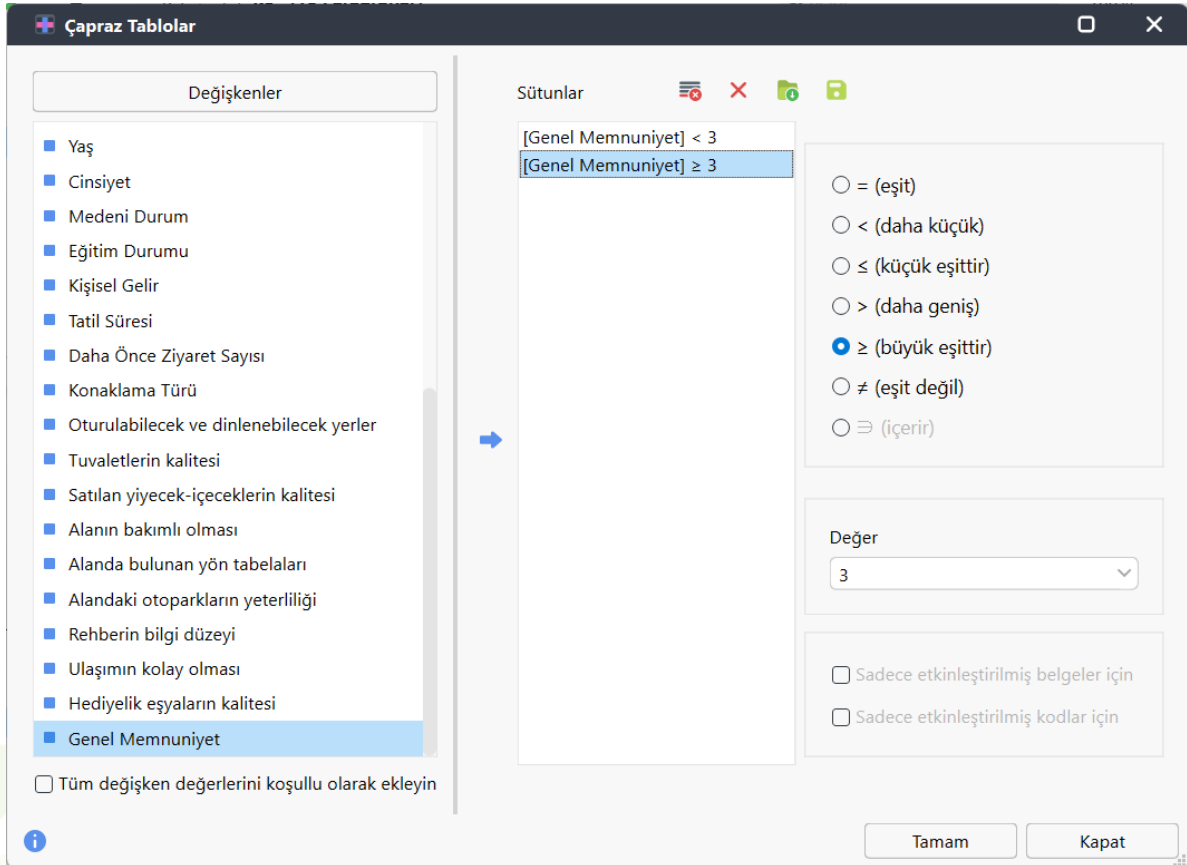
Çapraz Tablolar

Değişkenler

Yaş
Cinsiyet
Medeni Durum
Eğitim Durumu
Kişisel Gelir
Tatil Süresi
Daha Önce Ziyaret Sayısı
Konaklama Türü
Oturulabilecek ve dinlenebilecek yerler
Tuvaletlerin kalitesi
Satılan yiyecek-içeceklerin kalitesi
Alanın bakımlı olması
Alanda bulunan yön tabelaları
Alandaki otoparkların yeterliliği
Rehberin bilgi düzeyi
Ulaşımın kolay olması
Hediyelik eşyaların kalitesi
Genel Memnuniyet

Tüm değişken değerlerini koşullu olarak ekleyin

Sütunlar

[Genel Memnuniyet] < 3
[Genel Memnuniyet] ≥ 3

= (eşit)
< (daha küçük)
≤ (küçük eşittir)
> (daha geniş)
≥ (büyük eşittir)
≠ (eşit değil)
∋ (içerir)

Değer
3

Sadece etkinleştirilmiş belgeler için
Sadece etkinleştirilmiş kodlar için

Tamam
Kapat